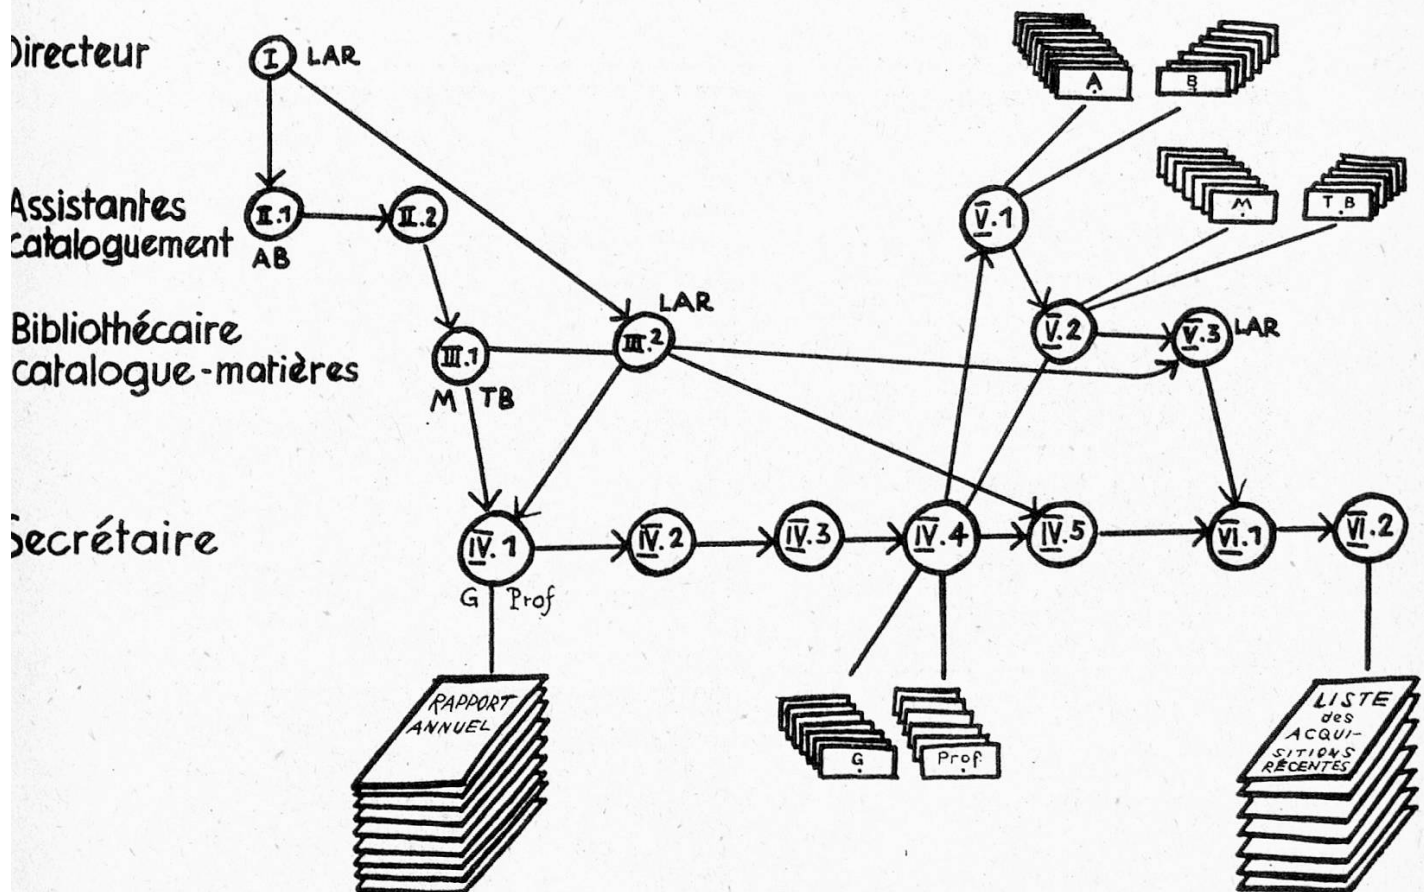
Directeur

Assistantes catalogement

Bibliothécaire catalogue-matières

Secrétaire

I LAR

II.1 AB

II.2

III.1 M TB

III.2 LAR

IV.1 G Prof

IV.2

IV.3

IV.4

IV.5

V.1

V.2

V.3 LAR

VI.1

VI.2

A

B

M

T.B

G

Prof

RAPPORT ANNUEL

LISTE des ACQUISITIONS RÉCENTES